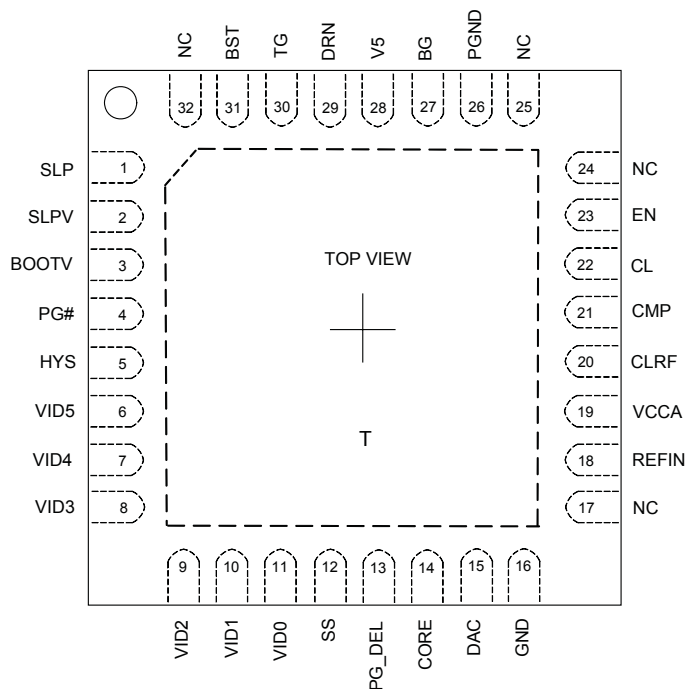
NC 32
BST 31
TG 30
DRN 29
V5 28
BG 27
PGND 26
NC 25

SLP 1
SLPV 2
BOOTV 3
PG# 4
HYS 5
VID5 6
VID4 7
VID3 8

TOP VIEW

T

24 NC
23 EN
22 CL
21 CMP
20 CLRF
19 VCCA
18 REFIN
17 NC

9 VID2
10 VID1
11 VID0
12 SS
13 PG_DEL
14 CORE
15 DAC
16 GND